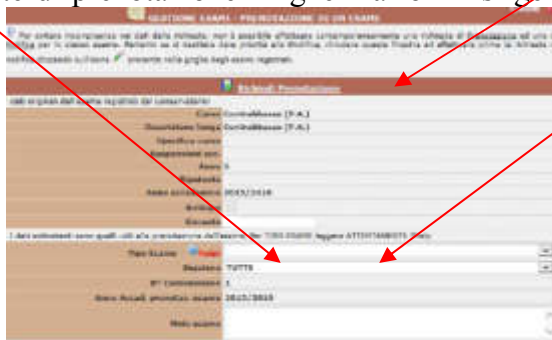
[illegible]

GESTIONE ESAMI - PRENOTAZIONE DI UN ESAME

Per evitare incongruenze nei dati dello richiesto, non è possibile effettuare contemporaneamente una richiesta di Prenotazione ed una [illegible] per lo stesso esame. Pertanto se si desidera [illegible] è necessario chiudere questa finestra ed effettuare prima la richiesta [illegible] cliccando sull'icona presente nella griglia degli esami registrati.

Richiedi Prenotazione

Dati originali dell'esame registrati dal contenutore

| | |
|---|---|
| Corso | Contrabbasso (F.A.) |
| Descrizione Esame | Contrabbasso (F.A.) |
| Specifica corso | |
| Insegnamento | |
| Anno | 5 |
| Sessione | |
| Anno accademico | 2015/2016 |
| Archivio | |
| Docente | |

I dati sottostanti sono quelli utili alla prenotazione dell'esame. Per TIPO ESAME leggere ATTENTAMENTE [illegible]

| | |
|---|---|
| Tipo Esame | |
| Sessione | TUTTE |
| N° Commissione | 1 |
| Anno Accad. prenotaz. esame | 2015/2016 |
| Note esame | |